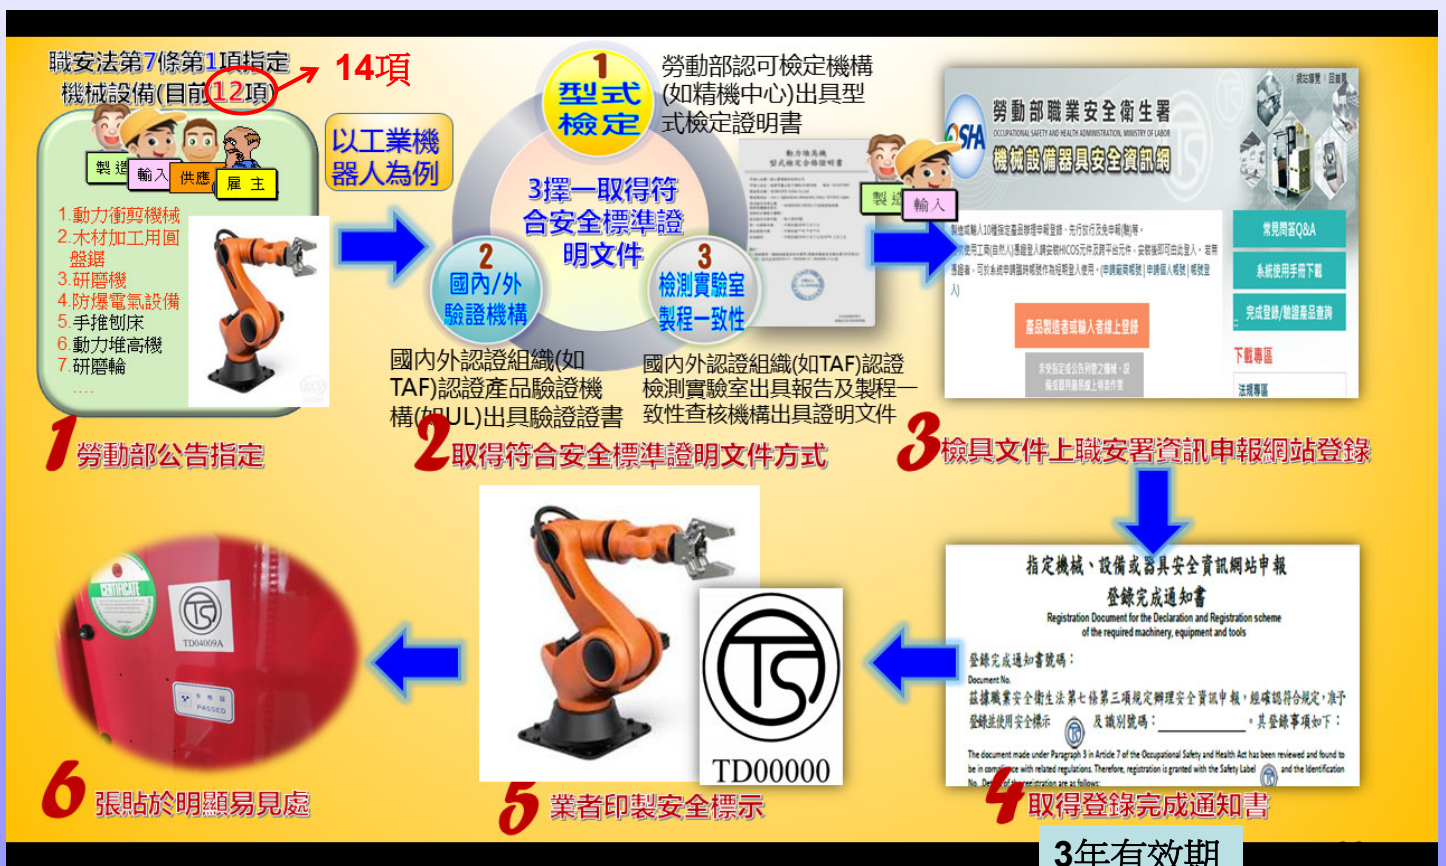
職安法第7條第1項指定機械設備(目前12項)
14項

製造 輸入 供應 雇主

1.動力衝剪機械
2.木材加工用圓盤鋸
3.研磨機
4.防爆電氣設備
5.手推刨床
6.動力堆高機
7.研磨輪
….

以工業機器人為例

1 勞動部公告指定

1 型式檢定
勞動部認可檢定機構(如精機中心)出具型式檢定證明書

3擇一取得符合安全標準證明文件

2 國內/外驗證機構
國內外認證組織(如TAF)認證產品驗證機構(如UL)出具驗證證書

3 檢測實驗室製程一致性
國內外認證組織(如TAF)認證檢測實驗室出具報告及製程一致性查核機構出具證明文件

動力堆高機
型式檢定合格證明書

2取得符合安全標準證明文件方式

製造 輸入

勞動部職業安全衛生署
OCCUPATIONAL SAFETY AND HEALTH ADMINISTRATION, MINISTRY OF LABOR
機械設備器具安全資訊網
網站導覽 | 回首頁
常見問答Q&A
系統使用手冊下載
完成登錄/驗證產品查詢
下載專區
法規專區
產品製造者或輸入者線上登錄

3檢具文件上職安署資訊申報網站登錄

指定機械、設備或器具安全資訊網站申報
登錄完成通知書
Registration Document for the Declaration and Registration scheme of the required machinery, equipment and tools
登錄完成通知書號碼：
Document No.
茲據職業安全衛生法第七條第三項規定辦理安全資訊申報，經確認符合規定，准予登錄並使用安全標示 及識別號碼：__________，其登錄事項如下：
The document made under Paragraph 3 in Article 7 of the Occupational Safety and Health Act has been reviewed and found to be in compliance with related regulations. Therefore, registration is granted with the Safety Label and the Identification No. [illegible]

4取得登錄完成通知書
3年有效期

TD00000
5 業者印製安全標示

CERTIFICATE
TD04009A
PASSED
6 張貼於明顯易見處